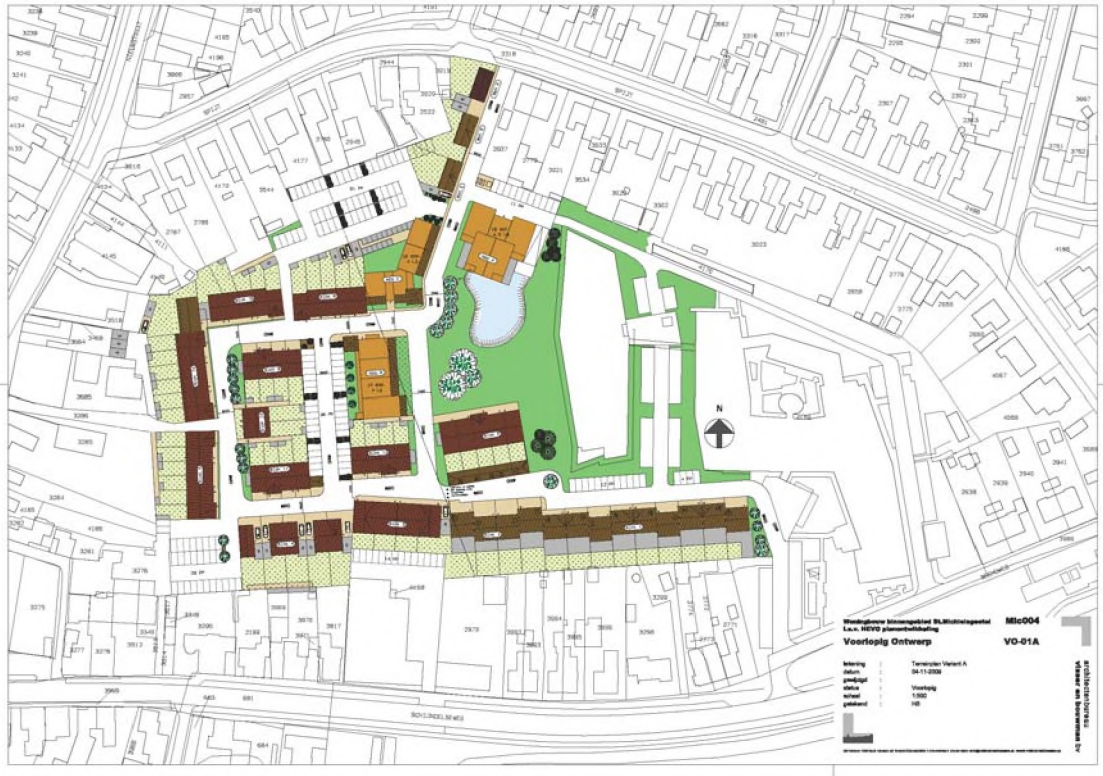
Woningbouw binnengebied St.Michielsgestel
t.a.v. HEVO planontwikkeling

Mic004

Voorlopig Ontwerp

VO-01A

tekening : Terreinplan Variant A
datum : 04-11-2009
gewijzigd :
status : Voorlopig
schaal : 1:500
getekend : HB

architectenbureau
vissser en bouwmaa bv

N

SCHIJNDELSEWEG

3239
3240
3241
4134
3242
3616
4165
4166
3866
2957
4177
3644
4179
2786
2787
3685
3286
3265
3264
4189
4188
3261
3276
3275
3277
3278
3513
3949
3296
2189
3569
3676
3617
2979
3564
3565
3566
3298
3299
2771
3965
3023
2779
2775
2658
2939
2940
2941
4068
3658
3021
3534
3535
3302
3316
3317
2394
2299
2300
2301
2302
2303
3751
3752
3667
4185
2944
3619
3620
2922
2937
2945
4144
4145
4111
3683
4149
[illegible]